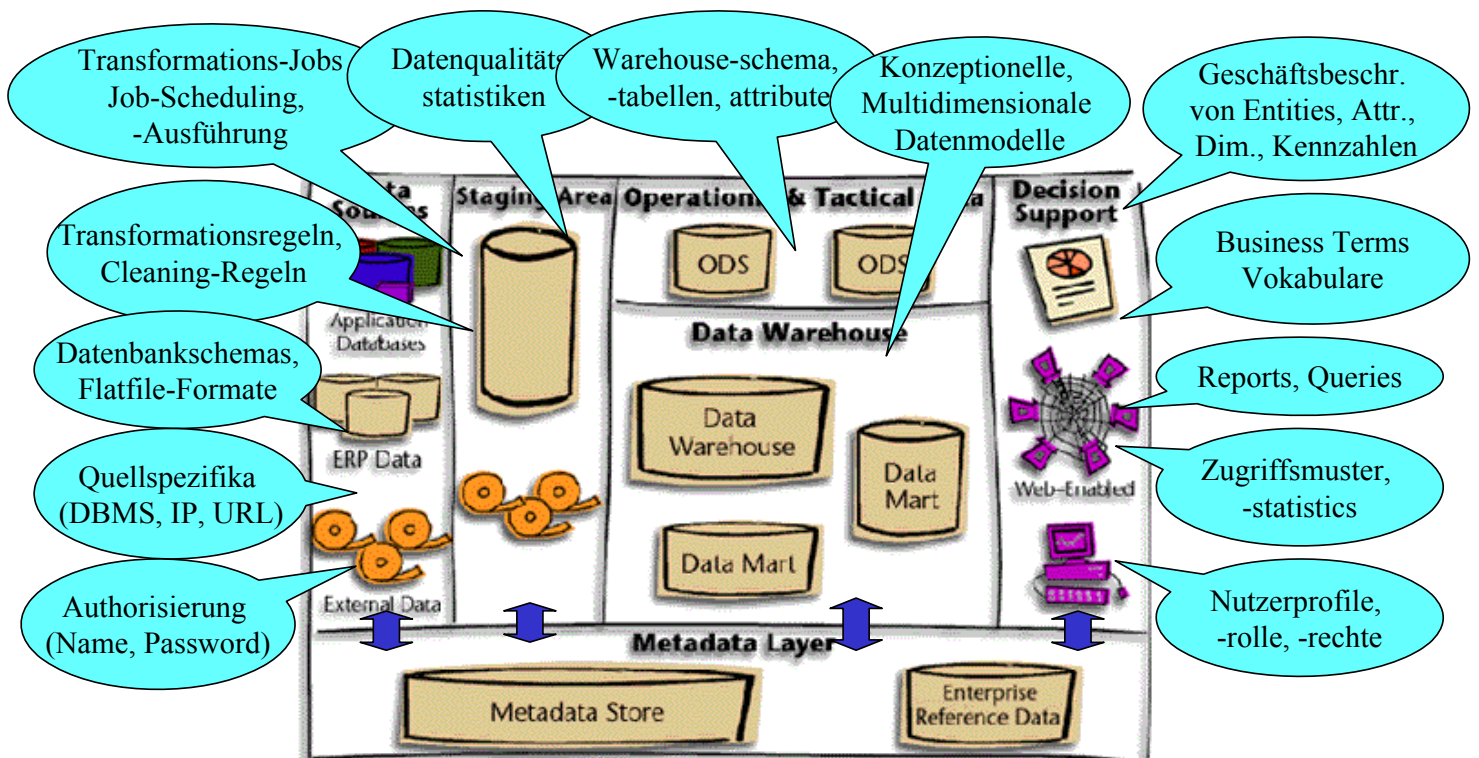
Transformations-Jobs
Job-Scheduling,
-Ausführung

Datenqualitäts
statistiken

Warehouse-schema,
-tabellen, attribute

Konzeptionelle,
Multidimensionale
Datenmodelle

Geschäftsbeschr.
von Entities, Attr.,
Dim., Kennzahlen

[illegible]ta
Sou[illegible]es

Stagin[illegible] Area

Operation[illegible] & Tactical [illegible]a

Decision
Support

Transformationsregeln,
Cleaning-Regeln

ODS

ODS

Business Terms
Vokabulare

Application
Databases

Data Warehouse

Datenbankschemas,
Flatfile-Formate

Reports, Queries

Data
Warehouse

Data
Mart

ERP Data

Quellspezifika
(DBMS, IP, URL)

Zugriffsmuster,
-statistics

Web-Enabled

Data Mart

Authorisierung
(Name, Password)

External Data

Nutzerprofile,
-rolle, -rechte

Metadata Laye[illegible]

Metadata Store

Enterprise
Reference Data